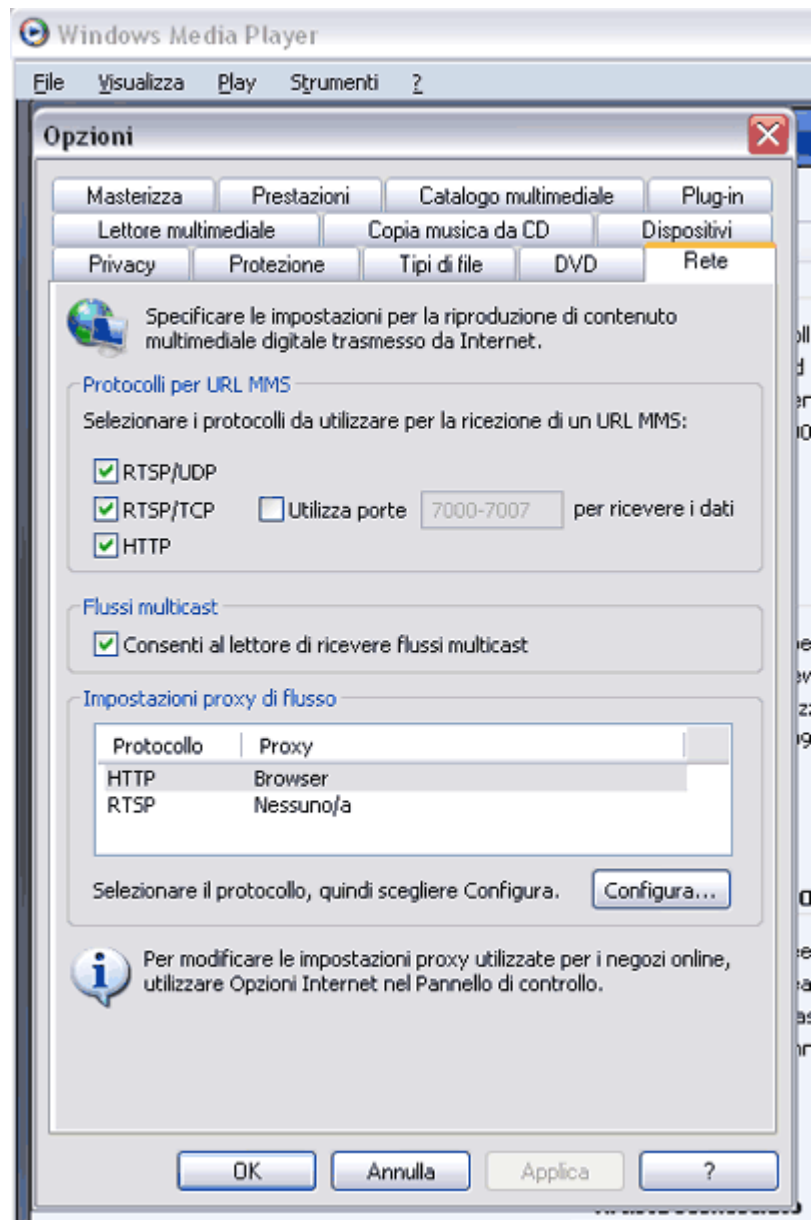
Windows Media Player

File Visualizza Play Strumenti ?

Opzioni

Masterizza | Prestazioni | Catalogo multimediale | Plug-in
Lettore multimediale | Copia musica da CD | Dispositivi
Privacy | Protezione | Tipi di file | DVD | Rete

Specificare le impostazioni per la riproduzione di contenuto multimediale digitale trasmesso da Internet.

Protocolli per URL MMS

Selezionare i protocolli da utilizzare per la ricezione di un URL MMS:

RTSP/UDP
RTSP/TCP
Utilizza porte 7000-7007 per ricevere i dati
HTTP

Flussi multicast

Consenti al lettore di ricevere flussi multicast

Impostazioni proxy di flusso

| Protocollo | Proxy |
|---|---|
| HTTP | Browser |
| RTSP | Nessuno/a |

Selezionare il protocollo, quindi scegliere Configura. Configura...

Per modificare le impostazioni proxy utilizzate per i negozi online, utilizzare Opzioni Internet nel Pannello di controllo.

OK Annulla Applica ?